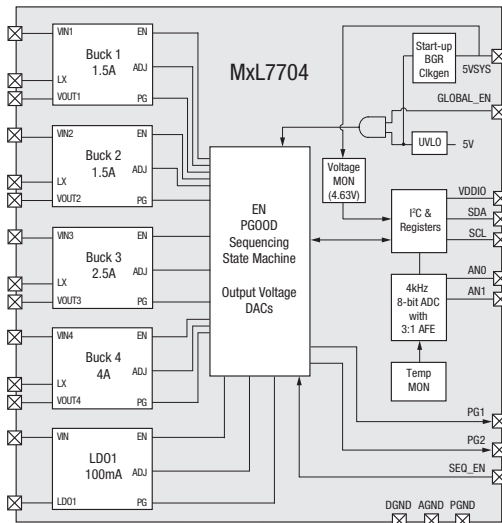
MxL7704

VIN1 EN
Buck 1
1.5A
LX ADJ
VOUT1 PG

VIN2 EN
Buck 2
1.5A
LX ADJ
VOUT2 PG

VIN3 EN
Buck 3
2.5A
LX ADJ
VOUT3 PG

VIN4 EN
Buck 4
4A
LX ADJ
VOUT4 PG

VIN EN
LDO1
100mA ADJ
LDO1 PG

EN
PGOOD
Sequencing
State Machine

Output Voltage
DACs

Start-up
BGR
Clkgen

5VSYS

GLOBAL_EN

UVLO

5V

Voltage
MON
(4.63V)

I²C &
Registers

VDDIO
SDA
SCL

4kHz
8-bit ADC
with
3:1 AFE

AN0
AN1

Temp
MON

PG1
PG2
SEQ_EN

DGND AGND PGND